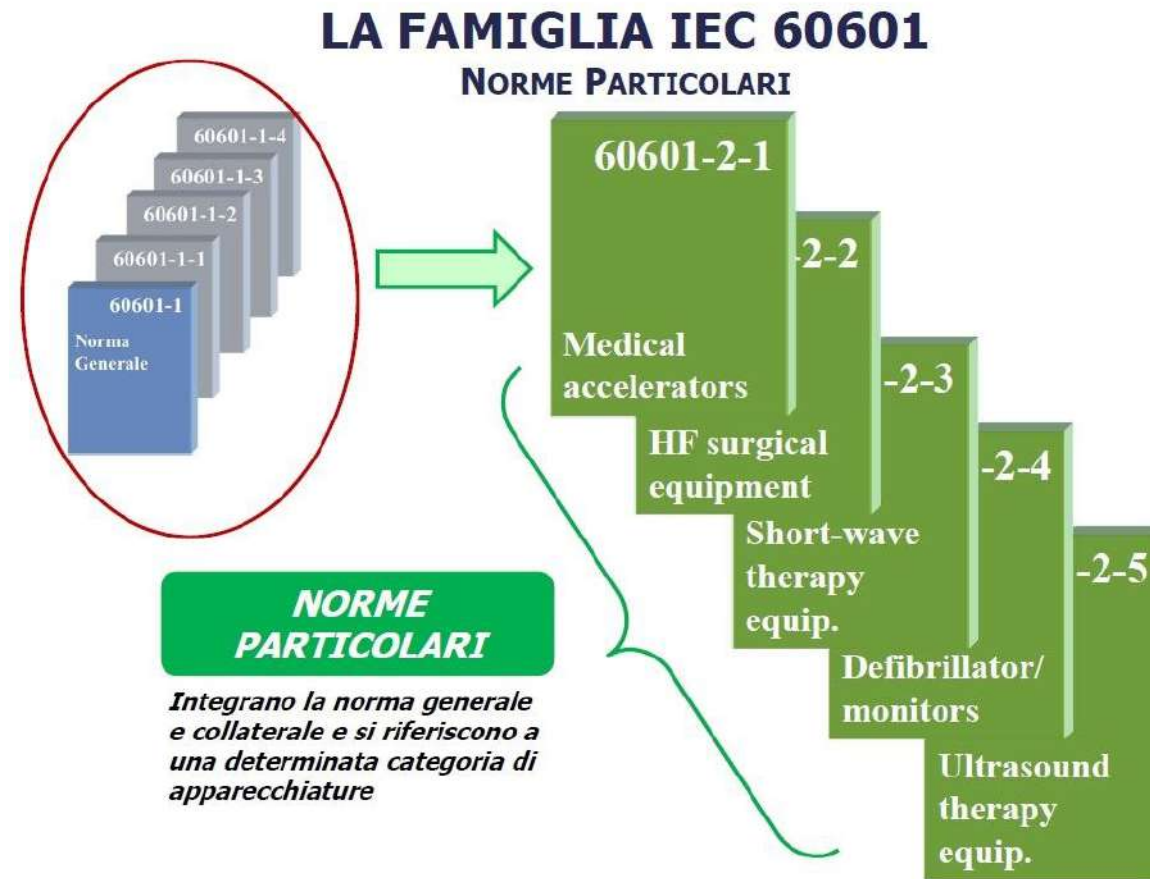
LA FAMIGLIA IEC 60601
NORME PARTICOLARI

60601-1-4
60601-1-3
60601-1-2
60601-1-1
60601-1
Norma Generale

60601-2-1
Medical accelerators

-2-2
HF surgical equipment

-2-3
Short-wave therapy equip.

-2-4
Defibrillator/ monitors

-2-5
Ultrasound therapy equip.

NORME PARTICOLARI

Integrano la norma generale e collaterale e si riferiscono a una determinata categoria di apparecchiature